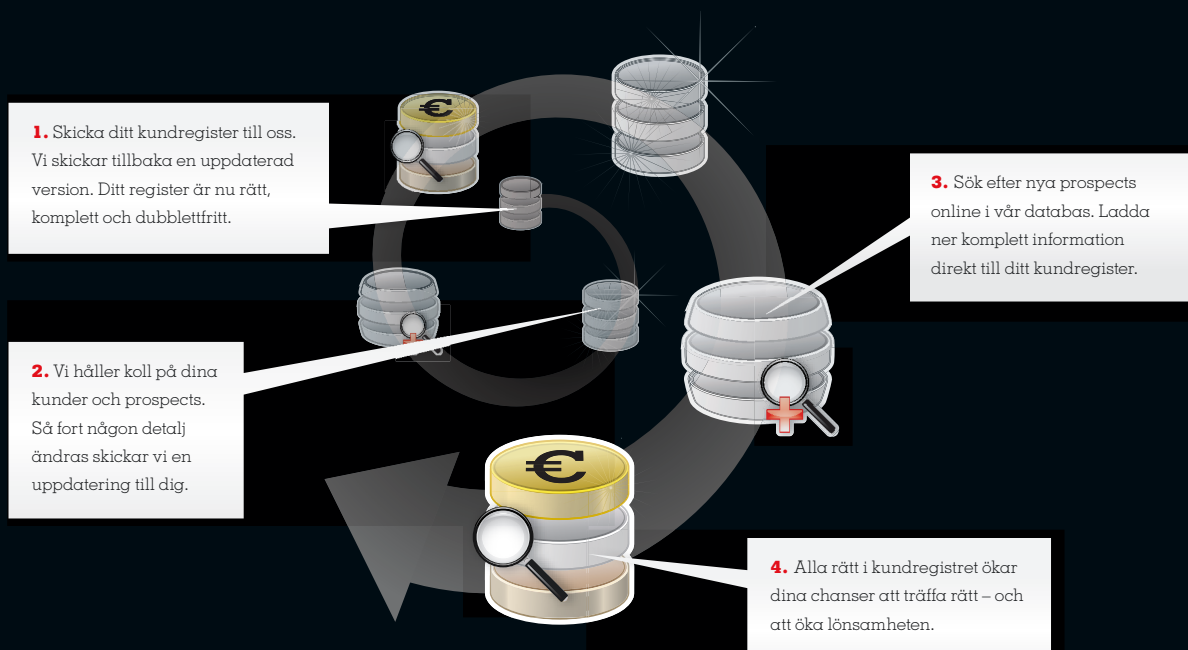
1. Skicka ditt kundregister till oss. Vi skickar tillbaka en uppdaterad version. Ditt register är nu rätt, komplett och dubblettfritt.

3. Sök efter nya prospects online i vår databas. Ladda ner komplett information direkt till ditt kundregister.

2. Vi håller koll på dina kunder och prospects. Så fort någon detalj ändras skickar vi en uppdatering till dig.

4. Alla rätt i kundregistret ökar dina chanser att träffa rätt – och att öka lönsamheten.